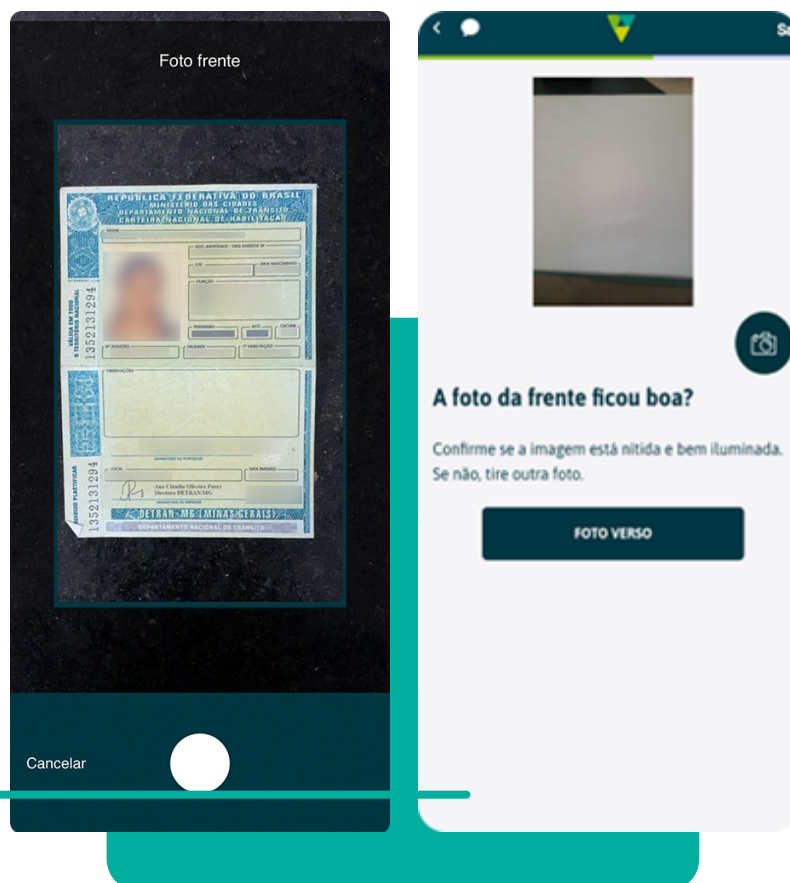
Foto frente

REPÚBLICA FEDERATIVA DO BRASIL
MINISTÉRIO DAS CIDADES
DEPARTAMENTO NACIONAL DE TRÂNSITO
CARTEIRA NACIONAL DE HABILITAÇÃO

1352131294

1352131294

DETRAN-MG (MINAS GERAIS)
DEPARTAMENTO NACIONAL DE TRÂNSITO

Cancelar

Sa

A foto da frente ficou boa?

Confirme se a imagem está nítida e bem iluminada. Se não, tire outra foto.

FOTO VERSO